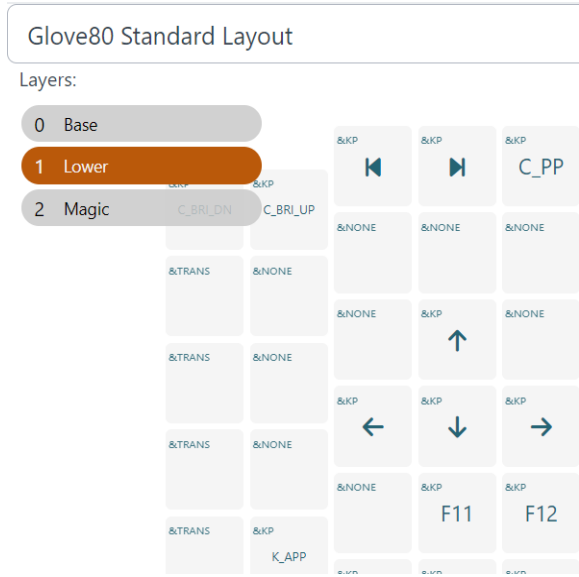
Glove80 Standard Layout

Layers:

0 Base
1 Lower
2 Magic

&KP C_BRI_DN
&KP C_BRI_UP
&KP
&KP
&KP C_PP

&NONE
&NONE
&NONE

&TRANS
&NONE
&NONE
&KP
&NONE

&TRANS
&NONE
&KP
&KP
&KP

&TRANS
&NONE
&NONE
&KP F11
&KP F12

&TRANS
&KP K_APP